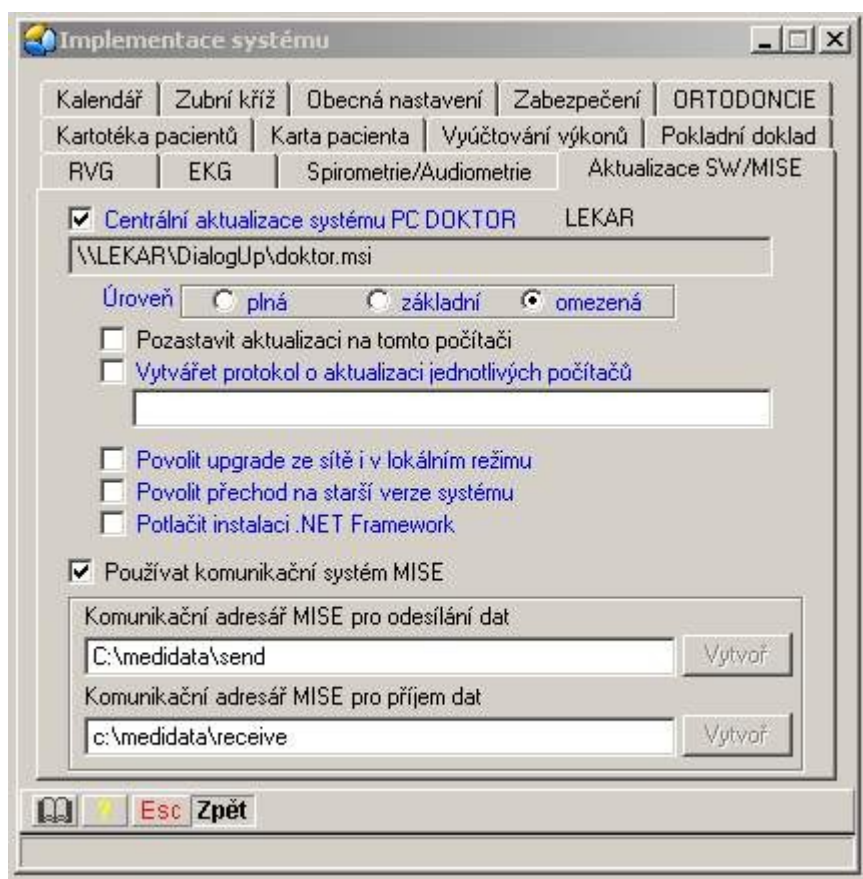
Implementace systému

Kalendář | Zubní kříž | Obecná nastavení | Zabezpečení | ORTODONCIE
Kartotéka pacientů | Karta pacienta | Vyúčtování výkonů | Pokladní doklad
RVG | EKG | Spirometrie/Audiometrie | Aktualizace SW/MISE

Centrální aktualizace systému PC DOKTOR LEKAR

\\LEKAR\DialogUp\doktor.msi

Úroveň plná základní omezená

Pozastavit aktualizaci na tomto počítači

Vytvářet protokol o aktualizaci jednotlivých počítačů

Povolit upgrade ze sítě i v lokálním režimu

Povolit přechod na starší verze systému

Potlačit instalaci .NET Framework

Používat komunikační systém MISE

Komunikační adresář MISE pro odesílání dat

C:\medidata\send Vytvoř

Komunikační adresář MISE pro příjem dat

c:\medidata\receive Vytvoř

Esc Zpět